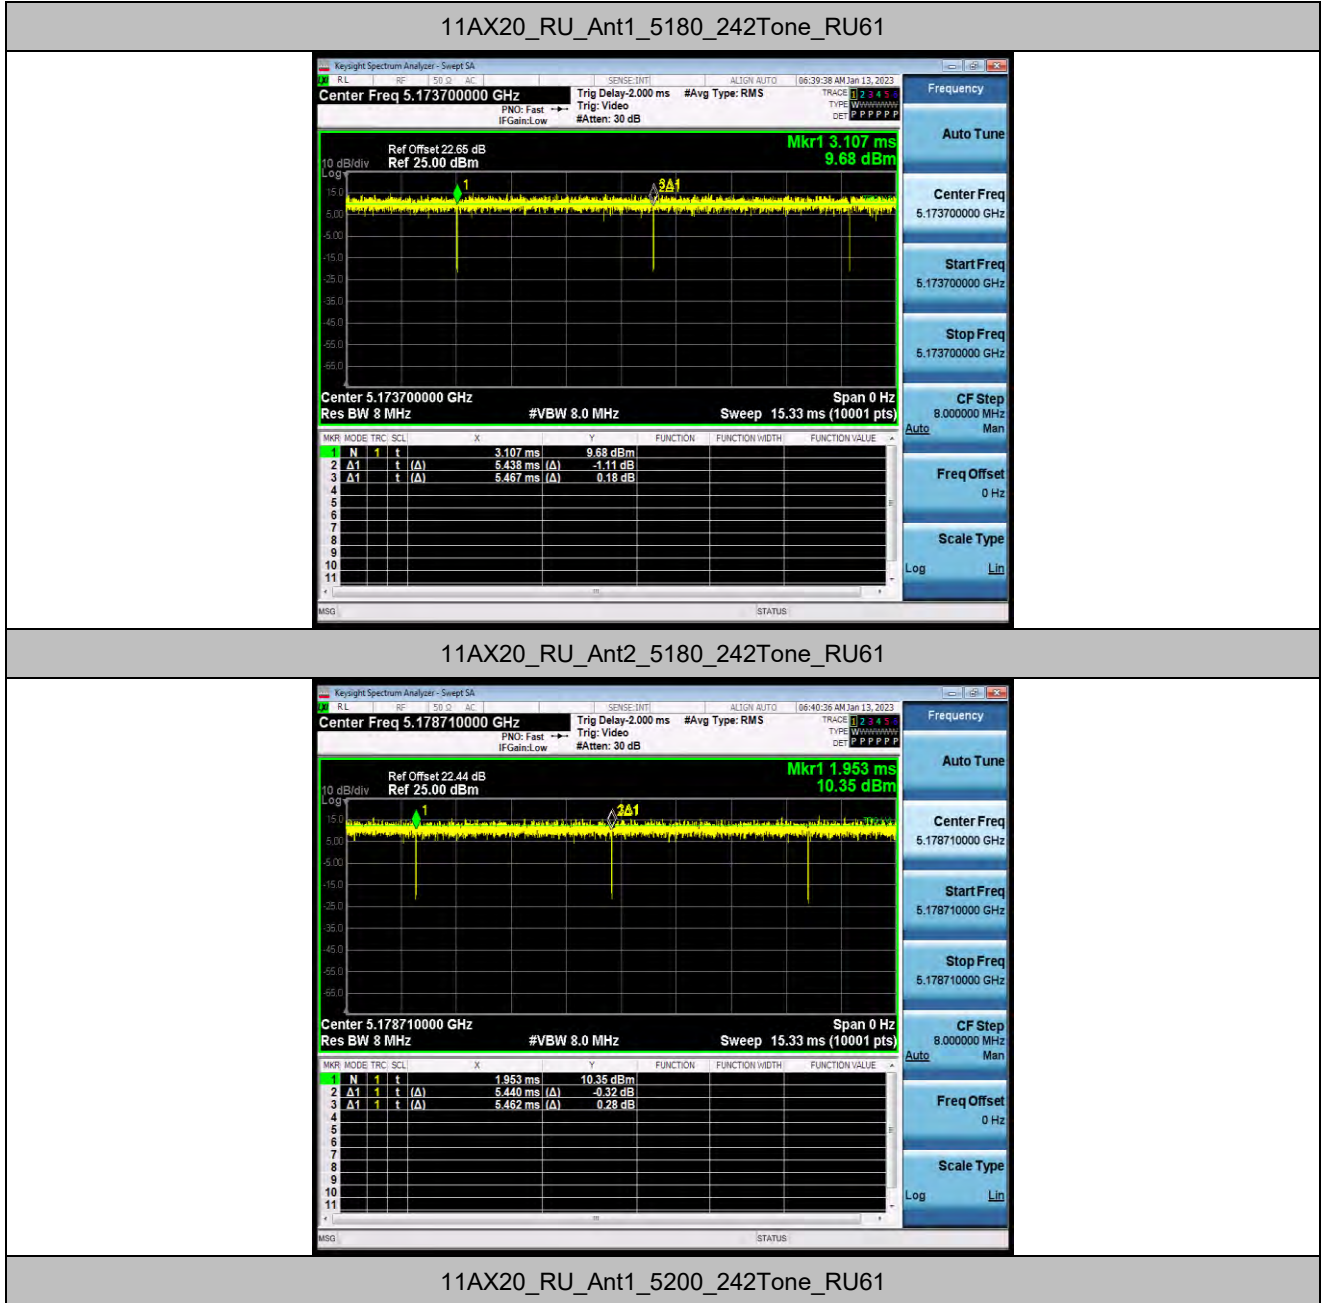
11AX20_RU_Ant1_5180_242Tone_RU61

Keysight Spectrum Analyzer - Swept SA
RL RF 50 Ω AC SENSE:INT ALIGN AUTO 06:39:38 AM Jan 13, 2023
Center Freq 5.173700000 GHz
PNO: Fast IFGain:Low
Trig Delay-2.000 ms Trig: Video #Atten: 30 dB
#Avg Type: RMS
TRACE 1 2 3 4 5 6 TYPE WWWWWW DET P P P P P P
Frequency

Ref Offset 22.65 dB
10 dB/div Ref 25.00 dBm
Log
Mkr1 3.107 ms
9.68 dBm

15.0 5.00 -5.00 -15.0 -25.0 -35.0 -45.0 -55.0 -65.0

Center 5.173700000 GHz Span 0 Hz
Res BW 8 MHz #VBW 8.0 MHz Sweep 15.33 ms (10001 pts)

| MKR | MODE | TRC | SCL | X | | Y | FUNCTION | FUNCTION WIDTH | FUNCTION VALUE |
|---|---|---|---|---|---|---|---|---|---|
| 1 | N | 1 | t | 3.107 ms | | 9.68 dBm | | | |
| 2 | Δ1 | | t | (Δ) 5.438 ms | (Δ) | -1.11 dB | | | |
| 3 | Δ1 | | t | (Δ) 5.467 ms | (Δ) | 0.18 dB | | | |
| 4 | | | | | | | | | |
| 5 | | | | | | | | | |
| 6 | | | | | | | | | |
| 7 | | | | | | | | | |
| 8 | | | | | | | | | |
| 9 | | | | | | | | | |
| 10 | | | | | | | | | |
| 11 | | | | | | | | | |

MSG STATUS

Auto Tune
Center Freq 5.173700000 GHz
Start Freq 5.173700000 GHz
Stop Freq 5.173700000 GHz
CF Step 8.000000 MHz Auto Man
Freq Offset 0 Hz
Scale Type Log Lin

11AX20_RU_Ant2_5180_242Tone_RU61

Keysight Spectrum Analyzer - Swept SA
RL RF 50 Ω AC SENSE:INT ALIGN AUTO 06:40:36 AM Jan 13, 2023
Center Freq 5.178710000 GHz
PNO: Fast IFGain:Low
Trig Delay-2.000 ms Trig: Video #Atten: 30 dB
#Avg Type: RMS
TRACE 1 2 3 4 5 6 TYPE WWWWWW DET P P P P P P
Frequency

Ref Offset 22.44 dB
10 dB/div Ref 25.00 dBm
Log
Mkr1 1.953 ms
10.35 dBm

15.0 5.00 -5.00 -15.0 -25.0 -35.0 -45.0 -55.0 -65.0

Center 5.178710000 GHz Span 0 Hz
Res BW 8 MHz #VBW 8.0 MHz Sweep 15.33 ms (10001 pts)

| MKR | MODE | TRC | SCL | X | | Y | FUNCTION | FUNCTION WIDTH | FUNCTION VALUE |
|---|---|---|---|---|---|---|---|---|---|
| 1 | N | 1 | t | 1.953 ms | | 10.35 dBm | | | |
| 2 | Δ1 | 1 | t | (Δ) 5.440 ms | (Δ) | -0.32 dB | | | |
| 3 | Δ1 | 1 | t | (Δ) 5.462 ms | (Δ) | 0.28 dB | | | |
| 4 | | | | | | | | | |
| 5 | | | | | | | | | |
| 6 | | | | | | | | | |
| 7 | | | | | | | | | |
| 8 | | | | | | | | | |
| 9 | | | | | | | | | |
| 10 | | | | | | | | | |
| 11 | | | | | | | | | |

MSG STATUS

Auto Tune
Center Freq 5.178710000 GHz
Start Freq 5.178710000 GHz
Stop Freq 5.178710000 GHz
CF Step 8.000000 MHz Auto Man
Freq Offset 0 Hz
Scale Type Log Lin

11AX20_RU_Ant1_5200_242Tone_RU61